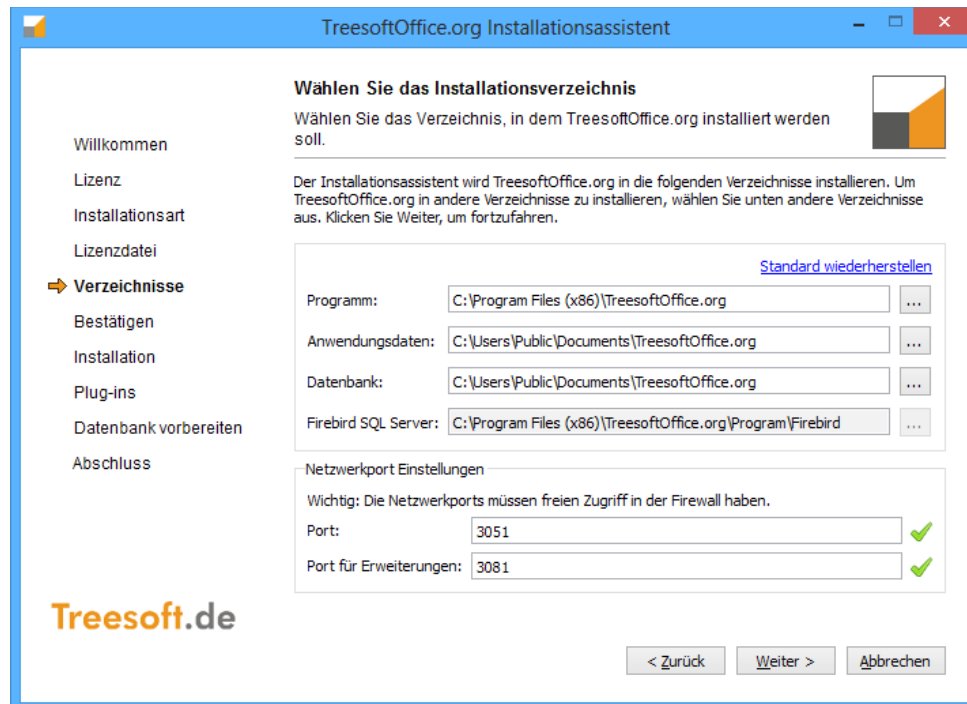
TreesoftOffice.org Installationsassistent

Wählen Sie das Installationsverzeichnis

Wählen Sie das Verzeichnis, in dem TreesoftOffice.org installiert werden soll.

Willkommen
Lizenz
Installationsart
Lizenzdatei
Verzeichnisse
Bestätigen
Installation
Plug-ins
Datenbank vorbereiten
Abschluss

Der Installationsassistent wird TreesoftOffice.org in die folgenden Verzeichnisse installieren. Um TreesoftOffice.org in andere Verzeichnisse zu installieren, wählen Sie unten andere Verzeichnisse aus. Klicken Sie Weiter, um fortzufahren.

Standard wiederherstellen

Programm: C:\Program Files (x86)\TreesoftOffice.org ...
Anwendungsdaten: C:\Users\Public\Documents\TreesoftOffice.org ...
Datenbank: C:\Users\Public\Documents\TreesoftOffice.org ...
Firebird SQL Server: C:\Program Files (x86)\TreesoftOffice.org\Program\Firebird ...

Netzwerkport Einstellungen

Wichtig: Die Netzwerkports müssen freien Zugriff in der Firewall haben.

Port: 3051
Port für Erweiterungen: 3081

Treesoft.de

< Zurück
Weiter >
Abbrechen